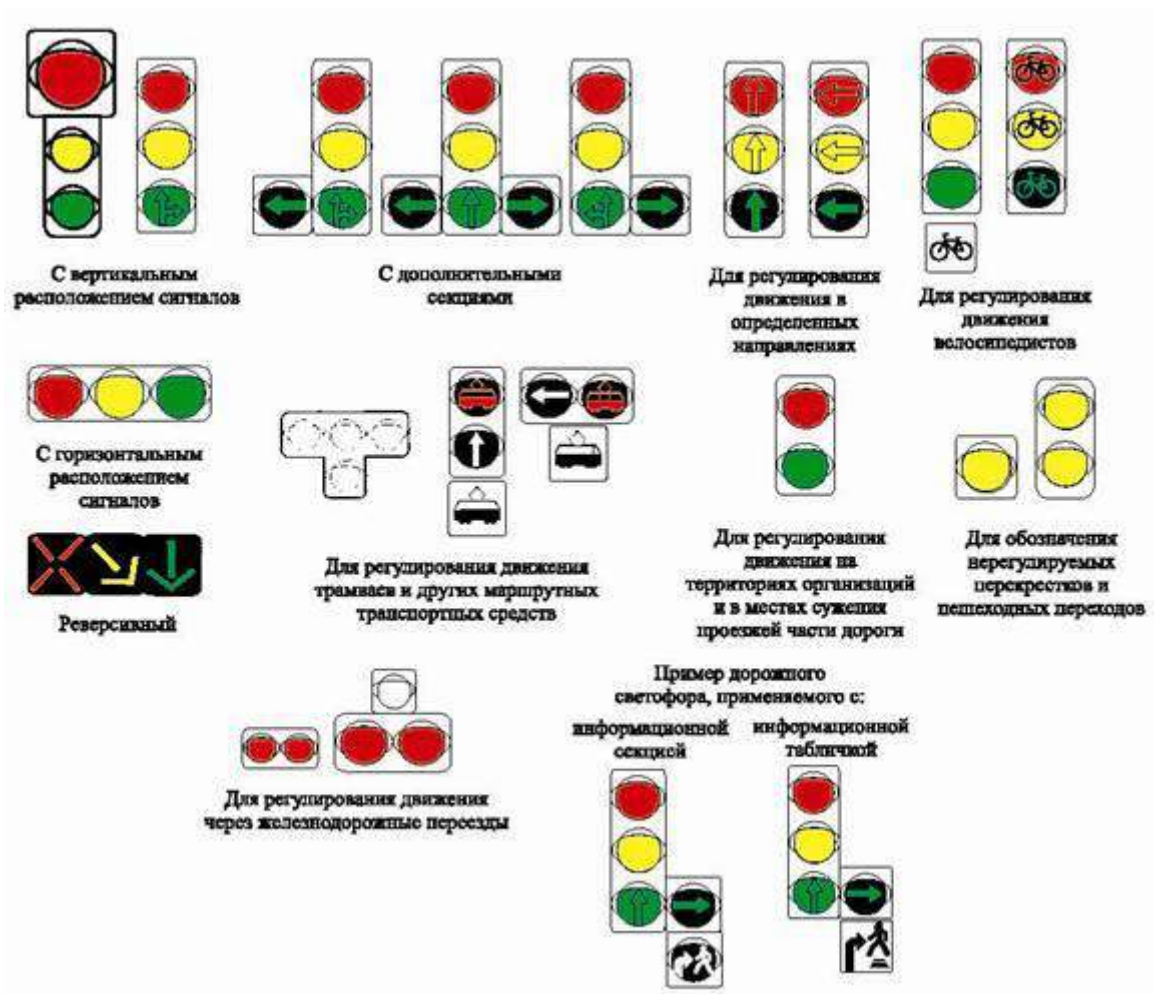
С вертикальным расположением сигналов

С дополнительными секциями

Для регулирования движения в определенных направлениях

Для регулирования движения велосипедистов

С горизонтальным расположением сигналов

Реверсивный

Для регулирования движения трамваев и других маршрутных транспортных средств

Для регулирования движения на территориях организаций и в местах сужения проезжей части дороги

Для обозначения нерегулируемых перекрестков и пешеходных переходов

Для регулирования движения через железнодорожные переезды

Пример дорожного светофора, применяемого с:

информационной секцией

информационной табличкой